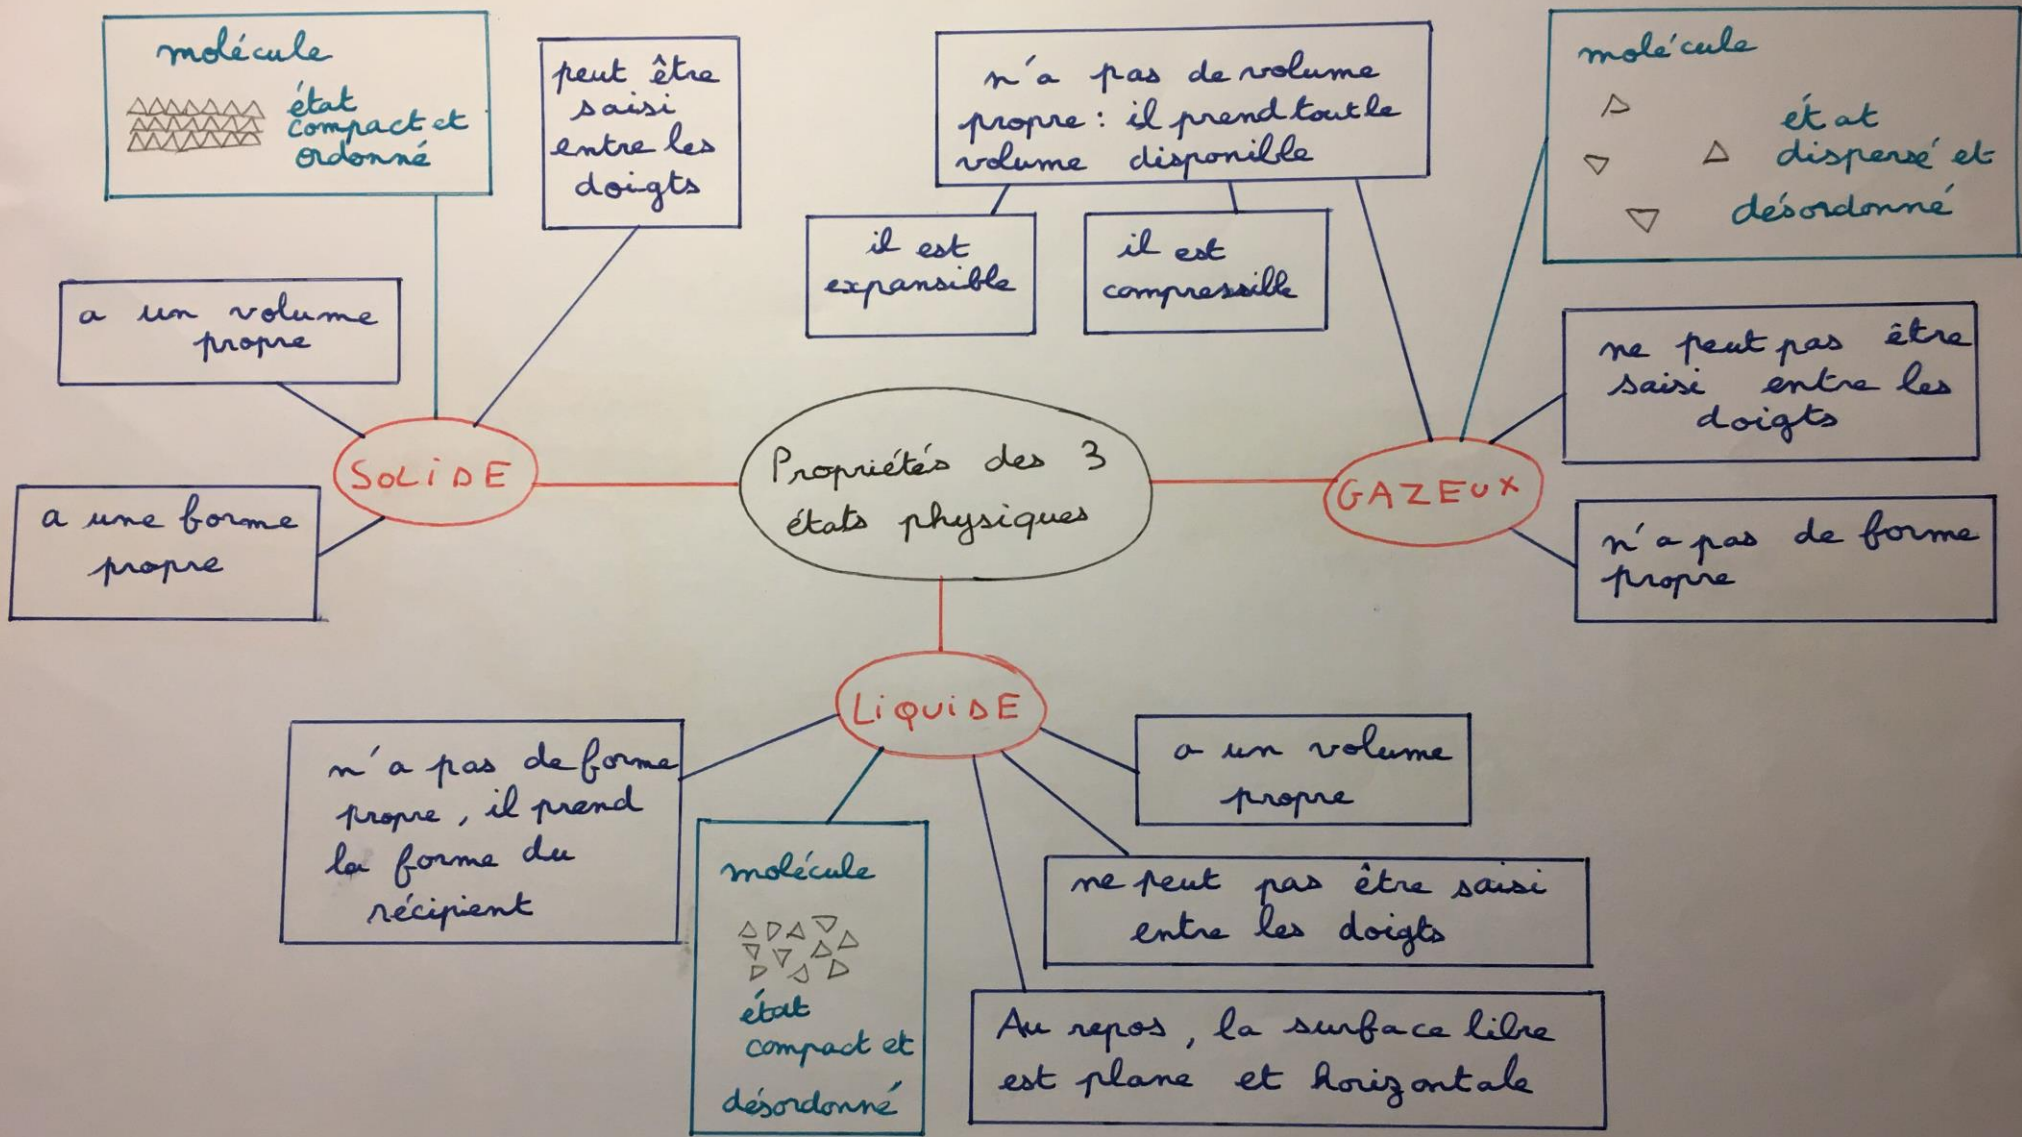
Propriétés des 3 états physiques

SOLIDE

molécule
état compact et ordonné

peut être saisi entre les doigts

a un volume propre

a une forme propre

GAZEUX

n'a pas de volume propre : il prend tout le volume disponible

il est expansible

il est compressible

molécule
état dispersé et désordonné

ne peut pas être saisi entre les doigts

n'a pas de forme propre

LIQUIDE

n'a pas de forme propre, il prend la forme du récipient

molécule
état compact et désordonné

a un volume propre

ne peut pas être saisi entre les doigts

Au repos, la surface libre est plane et horizontale